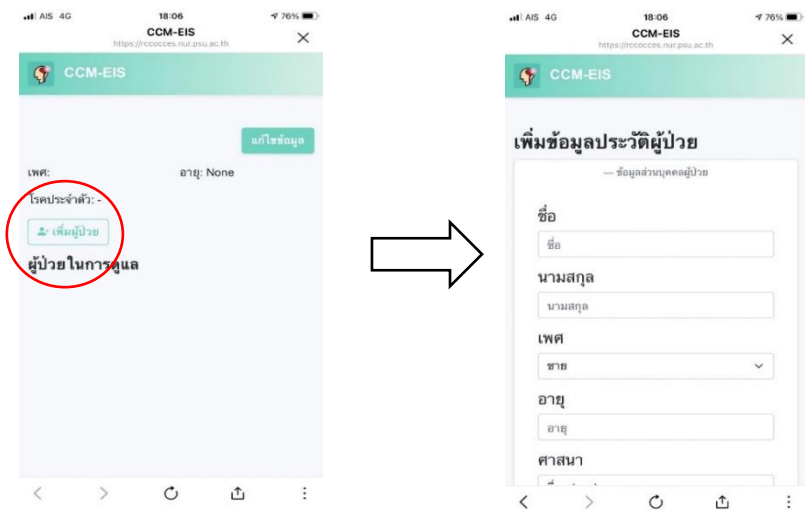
AIS 4G 18:06 76%
CCM-EIS
https://rccocces.nur.psu.ac.th
×

CCM-EIS

แก้ไขข้อมูล

เพศ: อายุ: None

โรคประจำตัว: -

เพิ่มผู้ป่วย

ผู้ป่วยในการดูแล

AIS 4G 18:06 76%
CCM-EIS
https://rccocces.nur.psu.ac.th
×

CCM-EIS

เพิ่มข้อมูลประวัติผู้ป่วย

— ข้อมูลส่วนบุคคลผู้ป่วย

ชื่อ

ชื่อ

นามสกุล

นามสกุล

เพศ

ชาย

อายุ

อายุ

ศาสนา

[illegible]